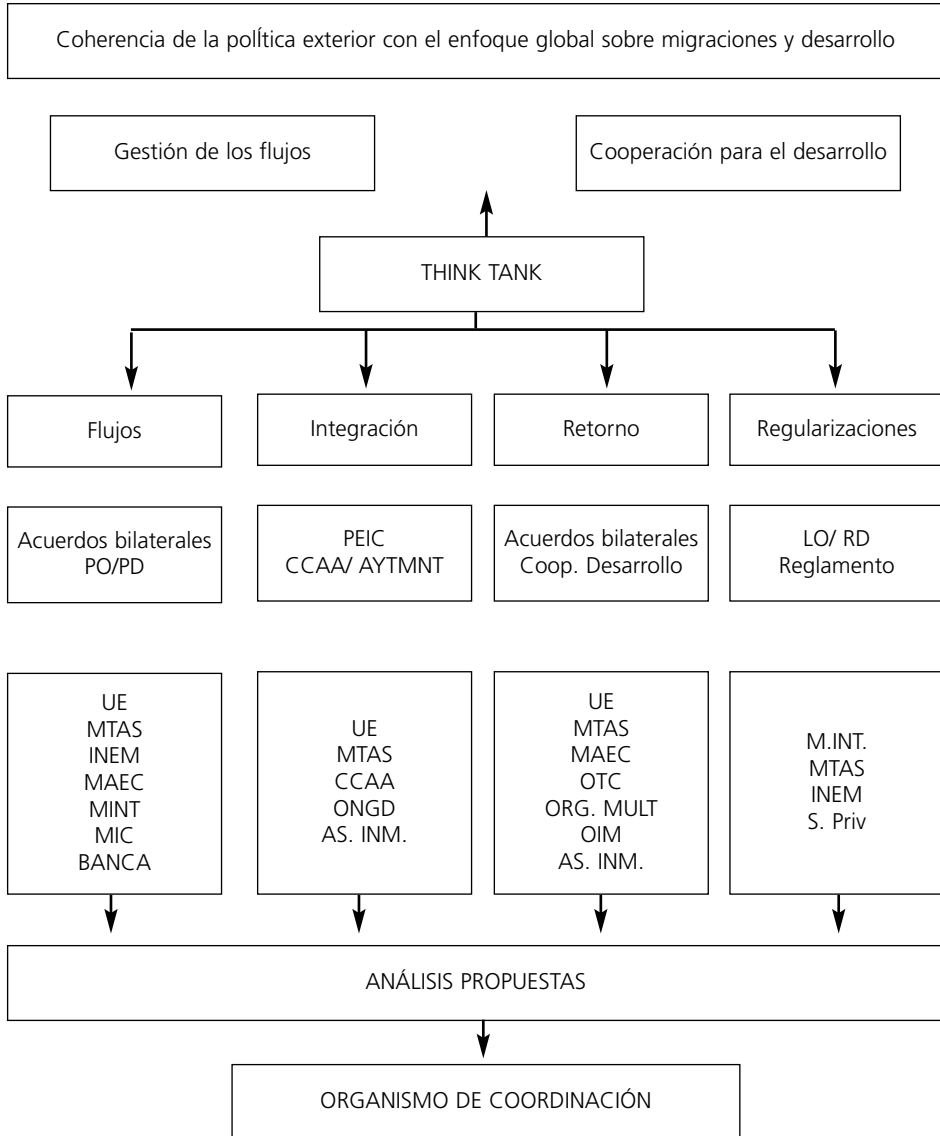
Coherencia de la política exterior con el enfoque global sobre migraciones y desarrollo

Gestión de los flujos

Cooperación para el desarrollo

THINK TANK

Flujos

Integración

Retorno

Regularizaciones

Acuerdos bilaterales
PO/PD

PEIC
CCAA/ AYTMNT

Acuerdos bilaterales
Coop. Desarrollo

LO/ RD
Reglamento

UE
MTAS
INEM
MAEC
MINT
MIC
BANCA

UE
MTAS
CCAA
ONGD
AS. INM.

UE
MTAS
MAEC
OTC
ORG. MULT
OIM
AS. INM.

M.INT.
MTAS
INEM
S. Priv

ANÁLISIS PROPUESTAS

ORGANISMO DE COORDINACIÓN